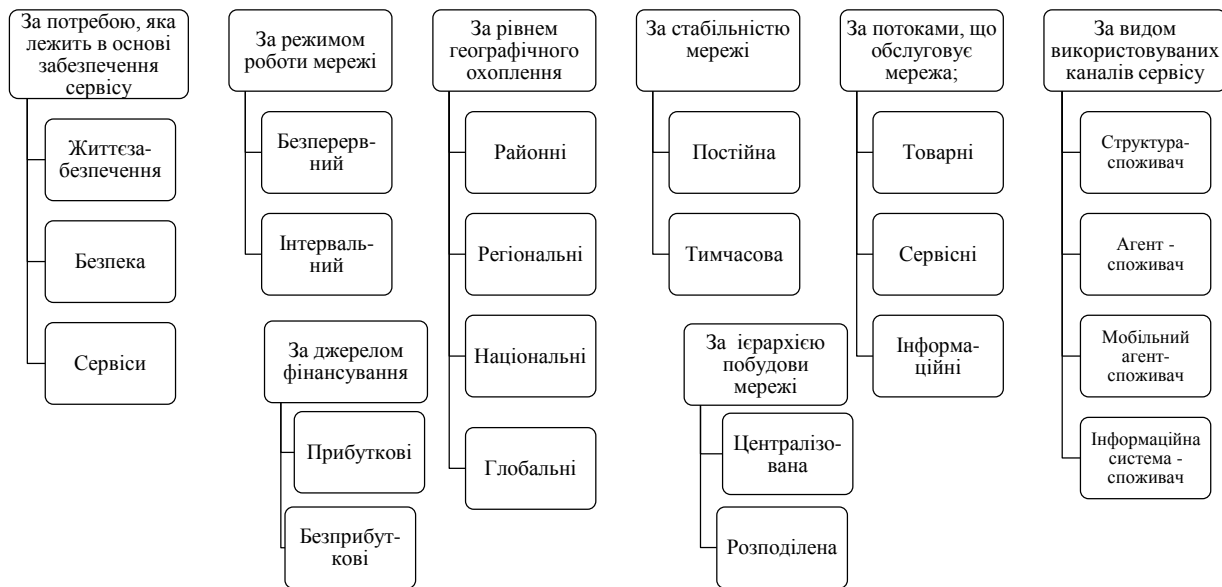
За потребою, яка лежить в основі забезпечення сервісу

Життєзабезпечення

Безпека

Сервіси

За режимом роботи мережі

Безперервний

Інтервальний

За джерелом фінансування

Прибуткові

Безприбуткові

За рівнем географічного охоплення

Районні

Регіональні

Національні

Глобальні

За стабільністю мережі

Постійна

Тимчасова

За ієрархією побудови мережі

Централізована

Розподілена

За потоками, що обслуговує мережа;

Товарні

Сервісні

Інформаційні

За видом використовуваних каналів сервісу

Структура-споживач

Агент - споживач

Мобільний агент-споживач

Інформаційна система - споживач